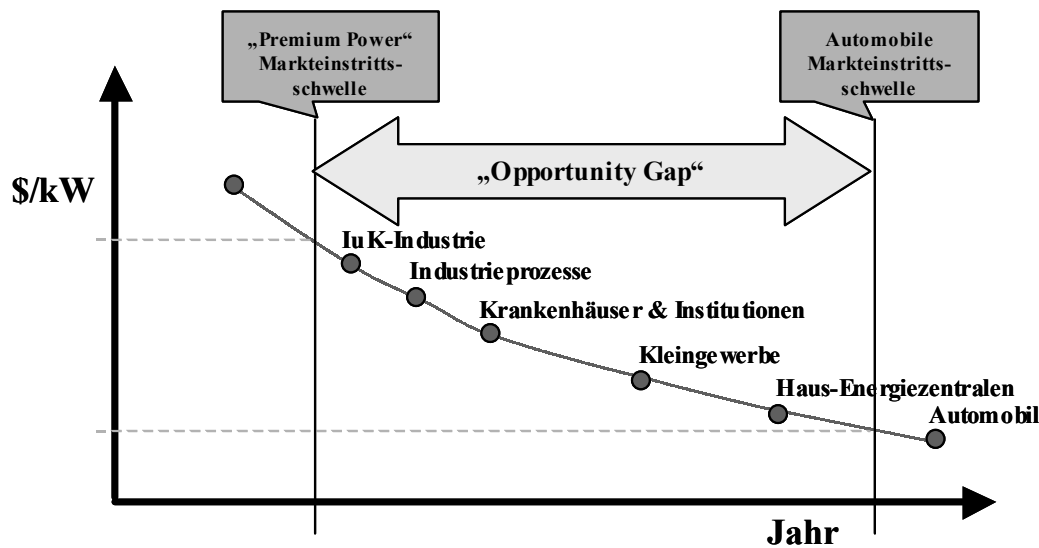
„Premium Power“ Markteintrittsschwelle

Automobile Markteintrittsschwelle

„Opportunity Gap“

\$/kW

IuK-Industrie

Industrieprozesse

Krankenhäuser & Institutionen

Kleingewerbe

Haus-Energiezentralen

Automobil

Jahr